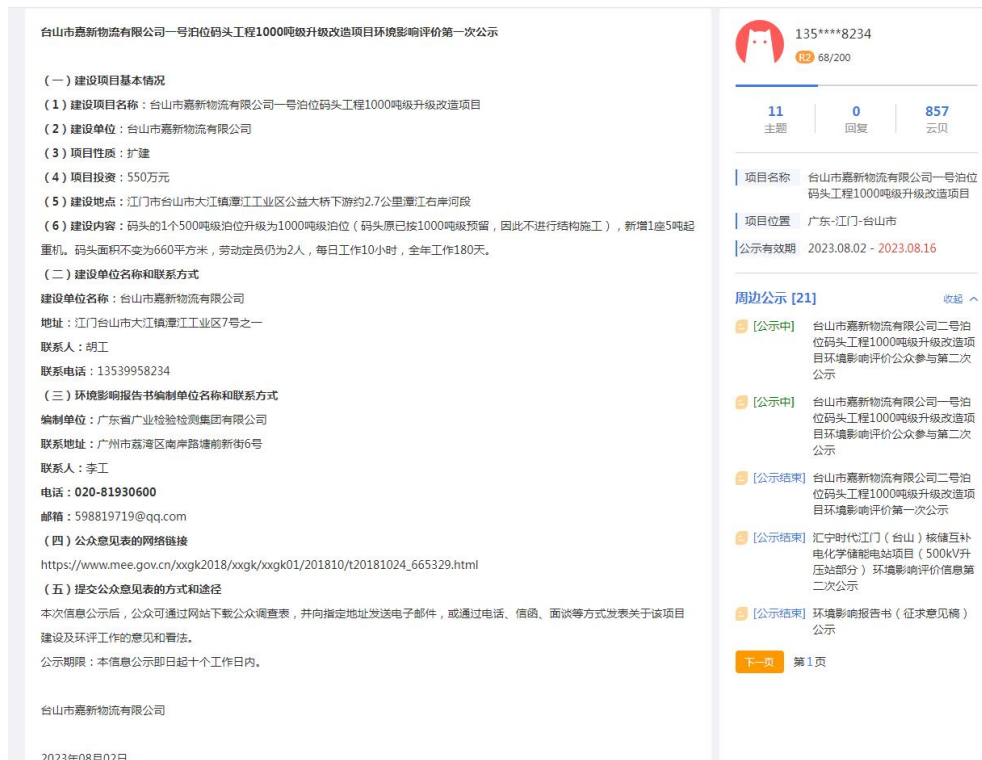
台山市嘉新物流有限公司一号泊位码头工程1000吨级升级改造项目环境影响评价第一次公示

（一）建设项目基本情况

（1）建设项目名称：台山市嘉新物流有限公司一号泊位码头工程1000吨级升级改造项目

（2）建设单位：台山市嘉新物流有限公司

（3）项目性质：扩建

（4）项目投资：550万元

（5）建设地点：江门市台山市大江镇潭江工业区公益大桥下游约2.7公里潭江右岸河段

（6）建设内容：码头的1个500吨级泊位升级为1000吨级泊位（码头原已按1000吨级预留，因此不进行结构施工），新增1座5吨起重机。码头面积不变为660平方米，劳动定员仍为2人，每日工作10小时，全年工作180天。

（二）建设单位名称和联系方式

建设单位名称：台山市嘉新物流有限公司

地址：江门台山市大江镇潭江工业区7号之一

联系人：胡工

联系电话：13539958234

（三）环境影响报告书编制单位名称和联系方式

编制单位：广东省广业检验检测集团有限公司

联系地址：广州市荔湾区南岸路塘前新街6号

联系人：李工

电话：020-81930600

邮箱：598819719@qq.com

（四）公众意见表的网络链接

https://www.mee.gov.cn/xxgk2018/xxgk/xxgk01/201810/t20181024_665329.html

（五）提交公众意见表的方式和途径

本次信息公示后，公众可通过网站下载公众调查表，并向指定地址发送电子邮件，或通过电话、信函、面谈等方式发表关于该项目建设及环评工作的意见和看法。

公示期限：本信息公示即日起十个工作日内。

台山市嘉新物流有限公司

2023年08月02日

135****8234
R2 68/200

11 主题
0 回复
857 云贝

项目名称 台山市嘉新物流有限公司一号泊位码头工程1000吨级升级改造项目
项目位置 广东-江门-台山市
公示有效期 2023.08.02 - 2023.08.16

周边公示 [21] 收起

[公示中] 台山市嘉新物流有限公司二号泊位码头工程1000吨级升级改造项目环境影响评价公众参与第二次公示

[公示中] 台山市嘉新物流有限公司一号泊位码头工程1000吨级升级改造项目环境影响评价公众参与第二次公示

[公示结束] 台山市嘉新物流有限公司二号泊位码头工程1000吨级升级改造项目环境影响评价第一次公示

[公示结束] 汇宁时代江门（台山）核储互补电化学储能电站项目（500kV升压站部分）环境影响评价信息第二次公示

[公示结束] 环境影响报告书（征求意见稿）公示

下一页 第1页